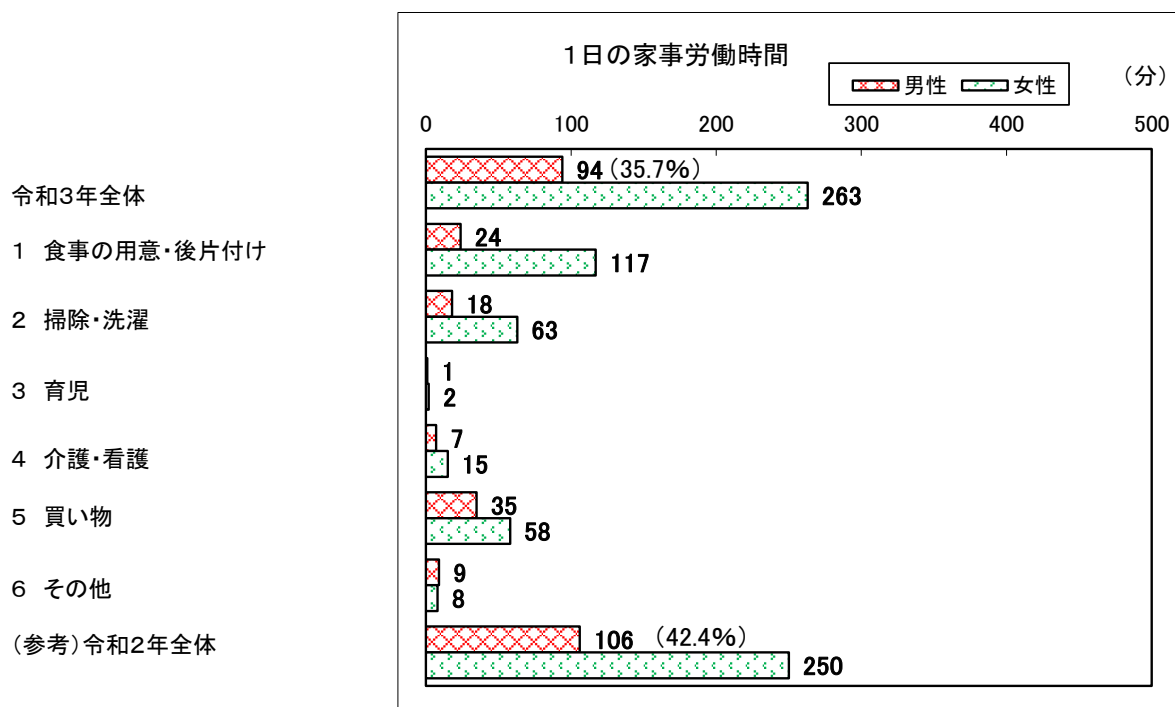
1日の家事労働時間

男性 女性

(分)

0 100 200 300 400 500

令和3年全体 94 (35.7%) 263

1 食事の用意・後片付け 24 117

2 掃除・洗濯 18 63

3 育児 1 2

4 介護・看護 7 15

5 買い物 35 58

6 その他 9 8

(参考)令和2年全体 106 (42.4%) 250